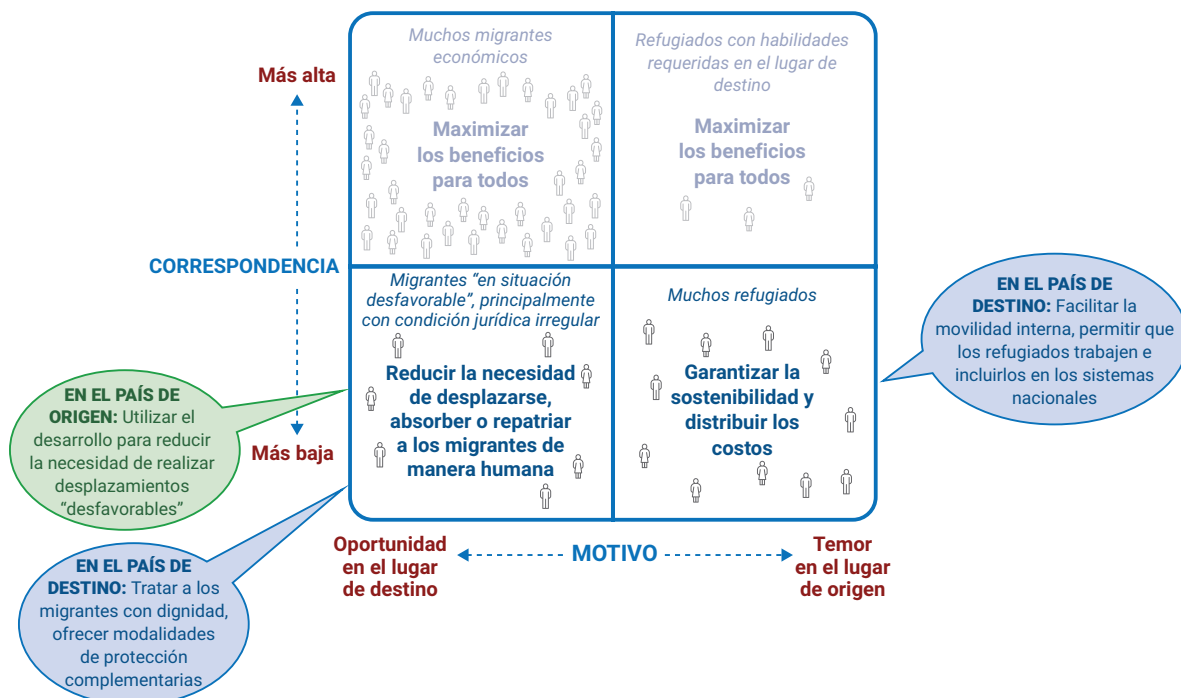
Más alta

CORRESPONDENCIA

Más baja

Muchos migrantes económicos

Maximizar los beneficios para todos

Refugiados con habilidades requeridas en el lugar de destino

Maximizar los beneficios para todos

Migrantes "en situación desfavorable", principalmente con condición jurídica irregular

Reducir la necesidad de desplazarse, absorber o repatriar a los migrantes de manera humana

Muchos refugiados

Garantizar la sostenibilidad y distribuir los costos

EN EL PAÍS DE DESTINO: Facilitar la movilidad interna, permitir que los refugiados trabajen e incluirlos en los sistemas nacionales

EN EL PAÍS DE ORIGEN: Utilizar el desarrollo para reducir la necesidad de realizar desplazamientos "desfavorables"

EN EL PAÍS DE DESTINO: Tratar a los migrantes con dignidad, ofrecer modalidades de protección complementarias

Oportunidad en el lugar de destino

MOTIVO

Temor en el lugar de origen